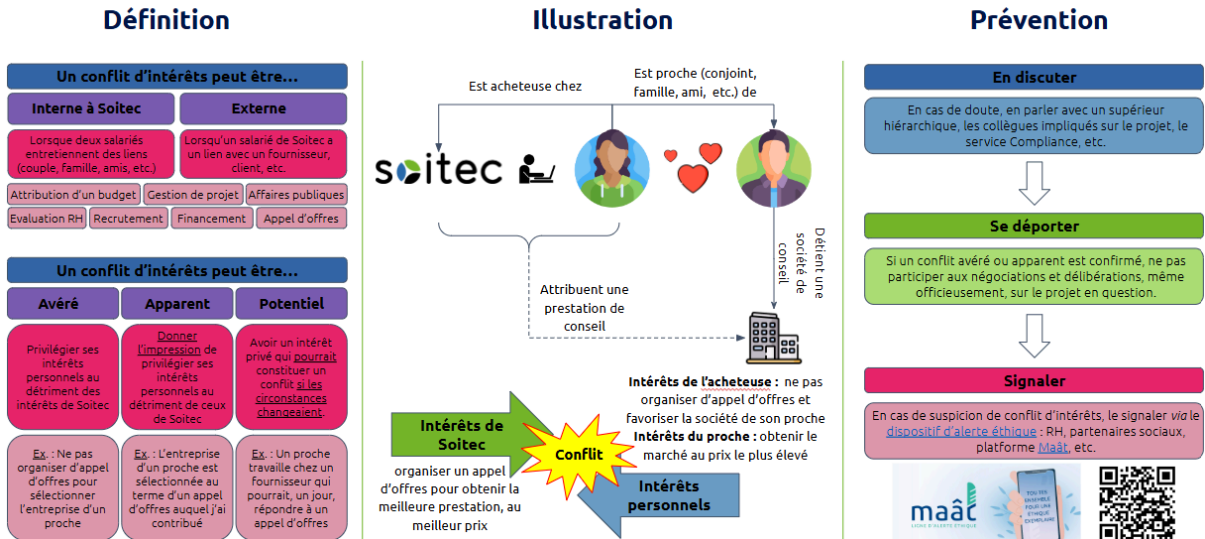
Définition

Un conflit d'intérêts peut être...

Interne à Soitec

Externe

Lorsque deux salariés entretiennent des liens (couple, famille, amis, etc.)

Lorsqu'un salarié de Soitec a un lien avec un fournisseur, client, etc.

Attribution d'un budget | Gestion de projet | Affaires publiques | Evaluation RH | Recrutement | Financement | Appel d'offres

Un conflit d'intérêts peut être...

Avéré

Apparent

Potentiel

Privilégier ses intérêts personnels au détriment des intérêts de Soitec

Donner l'impression de privilégier ses intérêts personnels au détriment de ceux de Soitec

Avoir un intérêt privé qui pourrait constituer un conflit si les circonstances changeaient.

Ex. : Ne pas organiser d'appel d'offres pour sélectionner l'entreprise d'un proche

Ex. : L'entreprise d'un proche est sélectionnée au terme d'un appel d'offres auquel j'ai contribué

Ex. : Un proche travaille chez un fournisseur qui pourrait, un jour, répondre à un appel d'offres

Illustration

Est acheteuse chez

Est proche (conjoint, famille, ami, etc.) de

soitec

Détient une société de conseil

Attribuent une prestation de conseil

Intérêts de l'acheteuse : ne pas organiser d'appel d'offres et favoriser la société de son proche
Intérêts du proche : obtenir le marché au prix le plus élevé

Intérêts de Soitec

Conflit

Intérêts personnels

organiser un appel d'offres pour obtenir la meilleure prestation, au meilleur prix

Prévention

En discuter

En cas de doute, en parler avec un supérieur hiérarchique, les collègues impliqués sur le projet, le service Compliance, etc.

Se déporter

Si un conflit avéré ou apparent est confirmé, ne pas participer aux négociations et délibérations, même officieusement, sur le projet en question.

Signaler

En cas de suspicion de conflit d'intérêts, le signaler via le dispositif d'alerte éthique : RH, partenaires sociaux, platforme Maât, etc.

maât
LIGNE D'ALERTE ÉTHIQUE

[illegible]